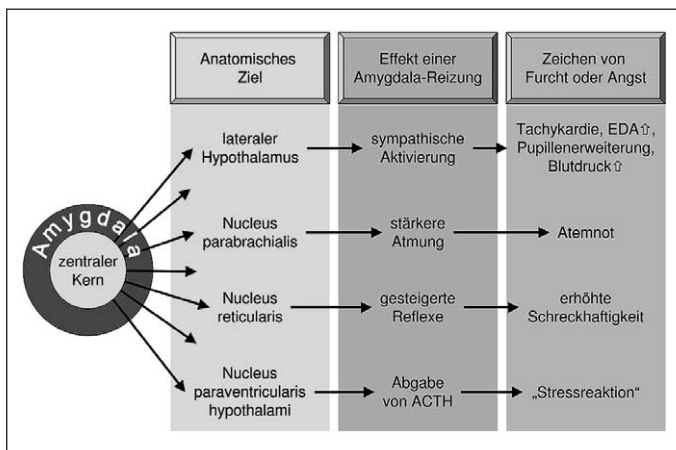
Anatomisches Ziel

Effekt einer Amygdala-Reizung

Zeichen von Furcht oder Angst

Amygdala

zentraler Kern

lateraler Hypothalamus

sympathische Aktivierung

Tachykardie, EDA⇧, Pupillenerweiterung, Blutdruck⇧

Nucleus parabrachialis

stärkere Atmung

Atemnot

Nucleus reticularis

gesteigerte Reflexe

erhöhte Schreckhaftigkeit

Nucleus paraventricularis hypothalami

Abgabe von ACTH

„Stressreaktion"